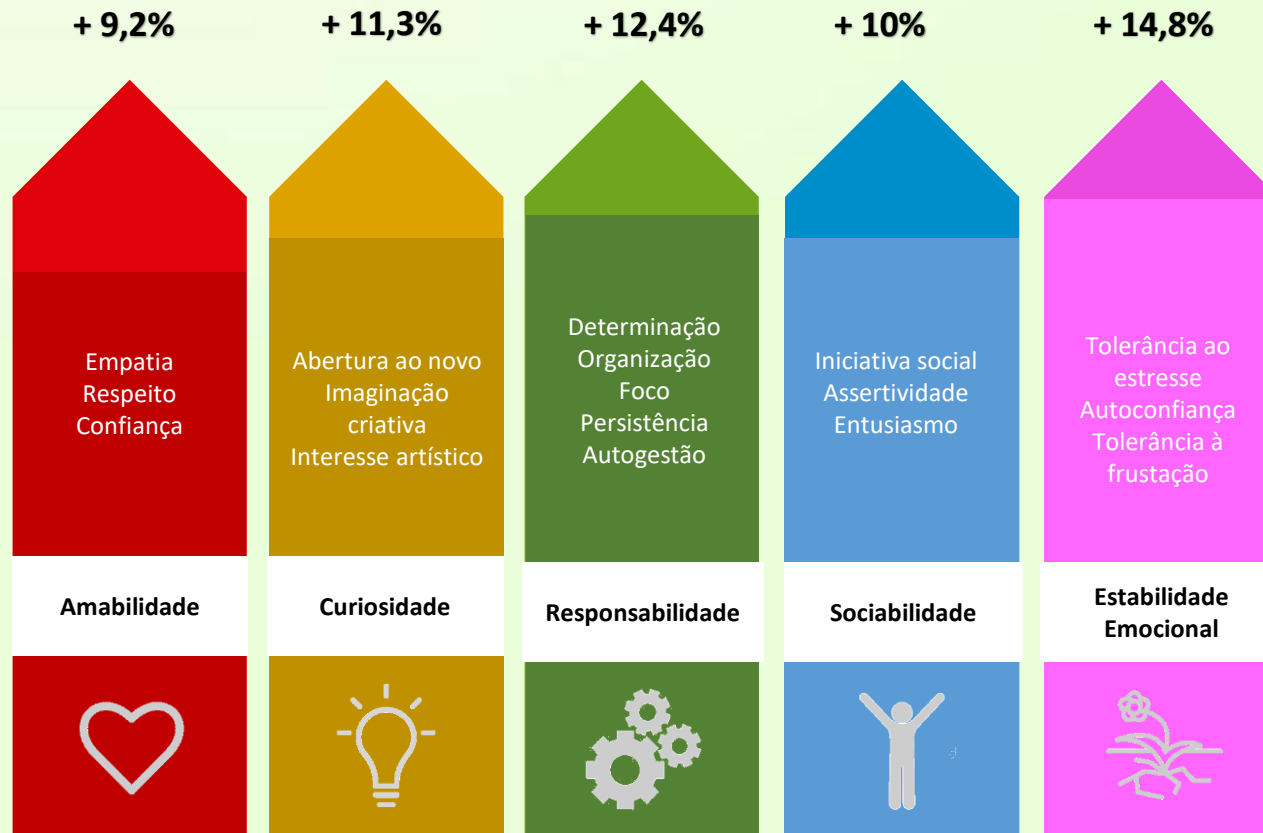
+ 9,2%

Empatia
Respeito
Confiança

Amabilidade

+ 11,3%

Abertura ao novo
Imaginação criativa
Interesse artístico

Curiosidade

+ 12,4%

Determinação
Organização
Foco
Persistência
Autogestão

Responsabilidade

+ 10%

Iniciativa social
Assertividade
Entusiasmo

Sociabilidade

+ 14,8%

Tolerância ao estresse
Autoconfiança
Tolerância à frustação

Estabilidade Emocional